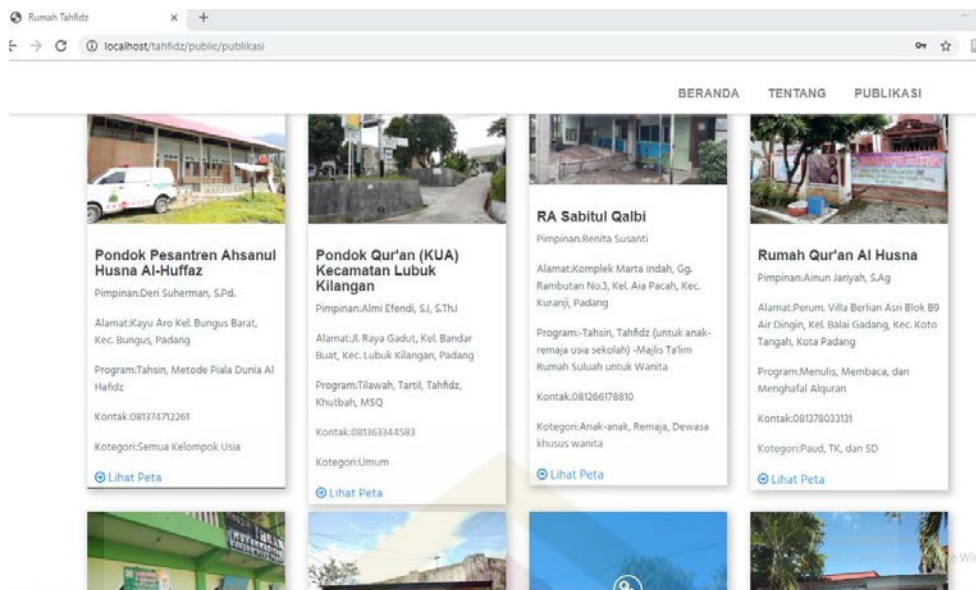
Rumah Tahfidz ×

localhost/tahfidz/public/publikasi

BERANDA TENTANG PUBLIKASI

Pondok Pesantren Ahsanul Husna Al-Huffaz

Pimpinan:Deri Suherman, S.Pd.

Alamat:Kayu Aro Kel. Bungus Barat, Kec. Bungus, Padang

Program:Tahsin, Metode Piala Dunia Al Hafidz

Kontak:081374712261

Kotegori:Semua Kelompok Usia

Lihat Peta

Pondok Qur'an (KUA) Kecamatan Lubuk Kilangan

Pimpinan:Almi Efendi, S.I, S.Th.I

Alamat:Jl. Raya Gadut, Kel. Bandar Buat, Kec. Lubuk Kilangan, Padang

Program:Tilawah, Tartil, Tahfidz, Khutbah, MSQ

Kontak:081363344583

Kotegori:Umum

Lihat Peta

RA Sabitul Qalbi

Pimpinan:Renita Susanti

Alamat:Komplek Marta Indah, Gg. Rambutan No.3, Kel. Aia Pacah, Kec. Kuranji, Padang

Program:-Tahsin, Tahfidz (untuk anak-remaja usia sekolah) -Majlis Ta'lim Rumah Suluah untuk Wanita

Kontak:081266178810

Kotegori:Anak-anak, Remaja, Dewasa khusus wanita

Lihat Peta

Rumah Qur'an Al Husna

Pimpinan:Ainun Jariyah, S.Ag

Alamat:Perum. Villa Berlian Asri Blok B9 Air Dingin, Kel. Balai Gadang, Kec. Koto Tangah, Kota Padang

Program:Menulis, Membaca, dan Menghafal Alquran

Kontak:081378033131

Kotegori:Paud, TK, dan SD

Lihat Peta